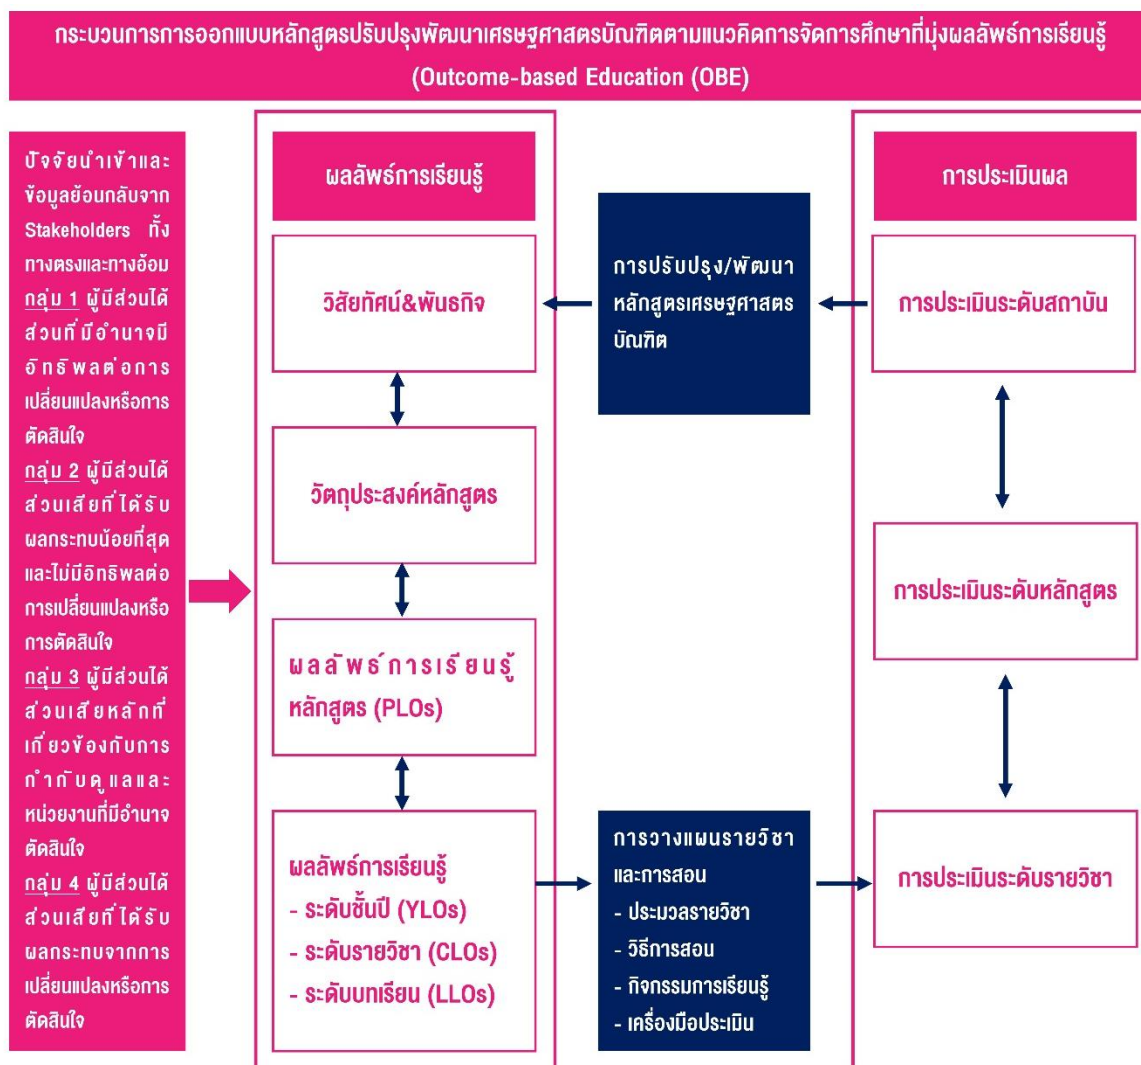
กระบวนการการออกแบบหลักสูตรปรับปรุงพัฒนาเศรษฐศาสตรบัณฑิตตามแนวคิดการจัดการศึกษาที่มุ่งผลลัพธ์การเรียนรู้ (Outcome-based Education (OBE)

ปัจจัยนำเข้าและข้อมูลย้อนกลับจาก Stakeholders ทั้งทางตรงและทางอ้อม
กลุ่ม 1 ผู้มีส่วนได้ส่วนที่มีอำนาจมีอิทธิพลต่อการเปลี่ยนแปลงหรือการตัดสินใจ
กลุ่ม 2 ผู้มีส่วนได้ส่วนเสียที่ได้รับผลกระทบน้อยที่สุดและไม่มีอิทธิพลต่อการเปลี่ยนแปลงหรือการตัดสินใจ
กลุ่ม 3 ผู้มีส่วนได้ส่วนเสียหลักที่เกี่ยวข้องกับการกำกับดูแลและหน่วยงานที่มีอำนาจตัดสินใจ
กลุ่ม 4 ผู้มีส่วนได้ส่วนเสียที่ได้รับผลกระทบจากการเปลี่ยนแปลงหรือการตัดสินใจ

ผลลัพธ์การเรียนรู้

วิสัยทัศน์&พันธกิจ

วัตถุประสงค์หลักสูตร

ผลลัพธ์การเรียนรู้หลักสูตร (PLOs)

ผลลัพธ์การเรียนรู้
- ระดับชั้นปี (YLOs)
- ระดับรายวิชา (CLOs)
- ระดับบทเรียน (LLOs)

การปรับปรุง/พัฒนาหลักสูตรเศรษฐศาสตรบัณฑิต

การวางแผนรายวิชาและการสอน
- ประมวลรายวิชา
- วิธีการสอน
- กิจกรรมการเรียนรู้
- เครื่องมือประเมิน

การประเมินผล

การประเมินระดับสถาบัน

การประเมินระดับหลักสูตร

การประเมินระดับรายวิชา